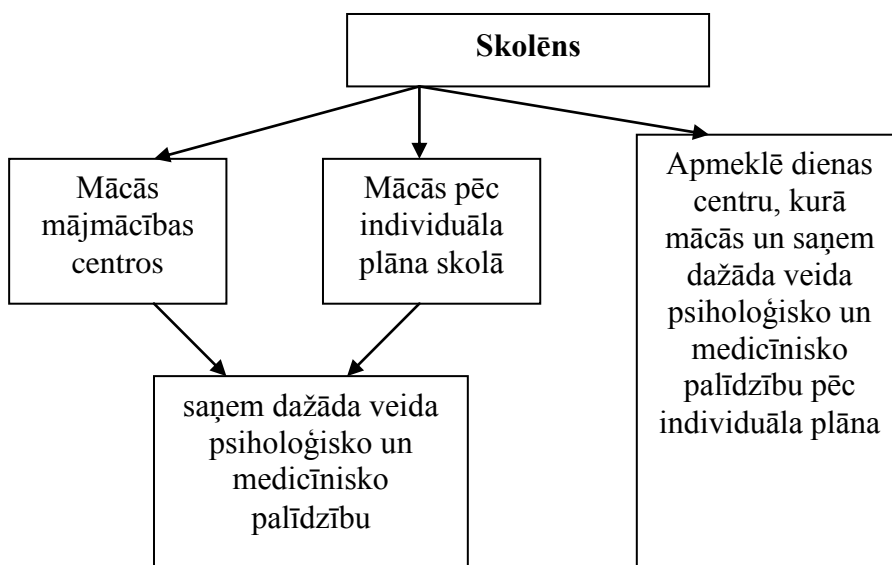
Skolēns

Mācās mājmācības centros

Mācās pēc individuāla plāna skolā

Apmeklē dienas centru, kurā mācās un saņem dažāda veida psiholoģisko un medicīnisko palīdzību pēc individuāla plāna

saņem dažāda veida psiholoģisko un medicīnisko palīdzību